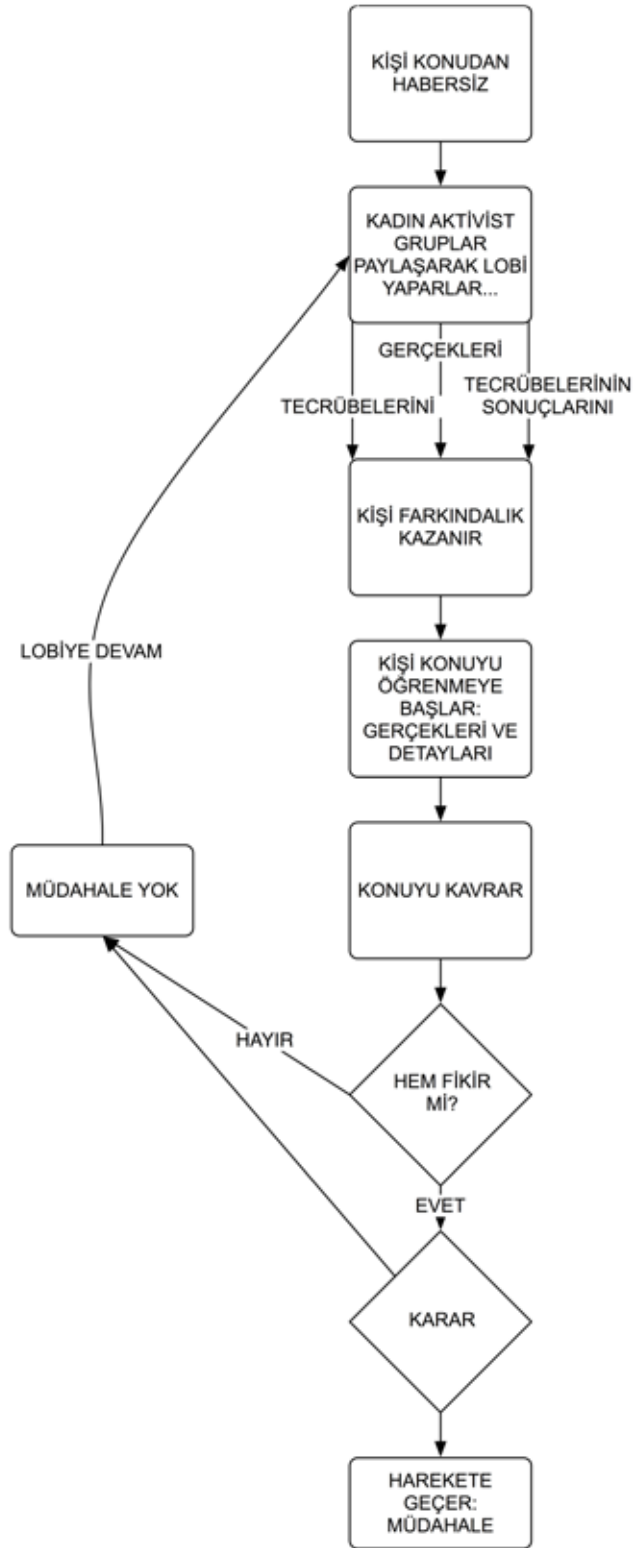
KİŞİ KONUDAN HABERSİZ

KADIN AKTİVİST GRUPLAR PAYLAŞARAK LOBİ YAPARLAR...

GERÇEKLERİ

TECRÜBELERİNİ

TECRÜBELERİNİN SONUÇLARINI

KİŞİ FARKINDALIK KAZANIR

KİŞİ KONUYU ÖĞRENMEYE BAŞLAR: GERÇEKLERİ VE DETAYLARI

KONUYU KAVRAR

HEM FİKİR Mİ?

HAYIR

MÜDAHALE YOK

LOBİYE DEVAM

EVET

KARAR

HAREKETE GEÇER: MÜDAHALE